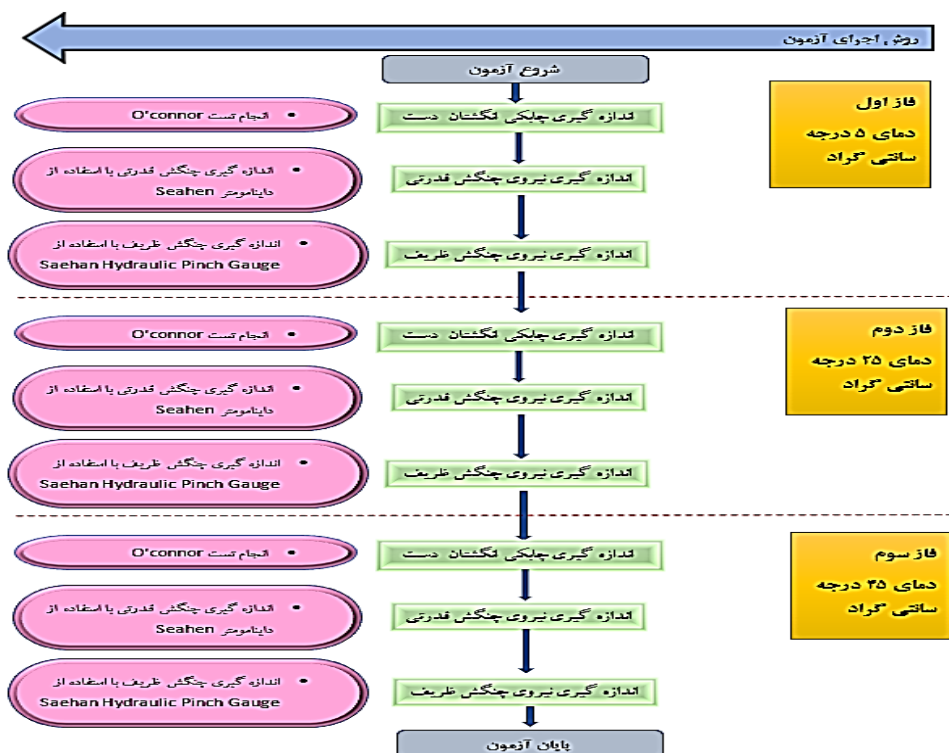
روش اجرای آزمون

شروع آزمون

فاز اول
دمای ۵ درجه سانتی گراد

اندازه گیری چابکی انگشتان دست
• انجام تست O'connor

اندازه گیری نیروی چنگش قدرتی
• اندازه گیری چنگش قدرتی با استفاده از داینامومتر Seahen

اندازه گیری نیروی چنگش ظریف
• اندازه گیری چنگش ظریف با استفاده از Saehan Hydraulic Pinch Gauge

فاز دوم
دمای ۲۵ درجه سانتی گراد

اندازه گیری چابکی انگشتان دست
• انجام تست O'connor

اندازه گیری نیروی چنگش قدرتی
• اندازه گیری چنگش قدرتی با استفاده از داینامومتر Seahen

اندازه گیری نیروی چنگش ظریف
• اندازه گیری چنگش ظریف با استفاده از Saehan Hydraulic Pinch Gauge

فاز سوم
دمای ۳۵ درجه سانتی گراد

اندازه گیری چابکی انگشتان دست
• انجام تست O'connor

اندازه گیری نیروی چنگش قدرتی
• اندازه گیری چنگش قدرتی با استفاده از داینامومتر Seahen

اندازه گیری نیروی چنگش ظریف
• اندازه گیری چنگش ظریف با استفاده از Saehan Hydraulic Pinch Gauge

پایان آزمون